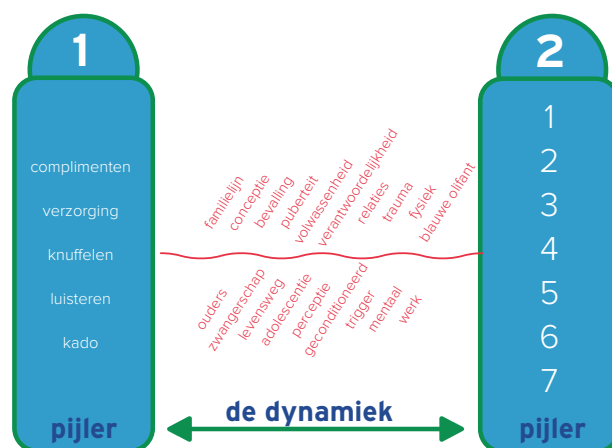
1

complimenten

verzorging

knuffelen

luisteren

kado

pijler

familielijn
conceptie
bevalling
puberteit
volwassenheid
verantwoordelijkheid
relaties
trauma
fysiek
blauwe olifant

ouders
zwangerschap
levensweg
adolescentie
perceptie
geconditioneerd
trigger
mentaal
werk

de dynamiek

2

1
2
3
4
5
6
7

pijler